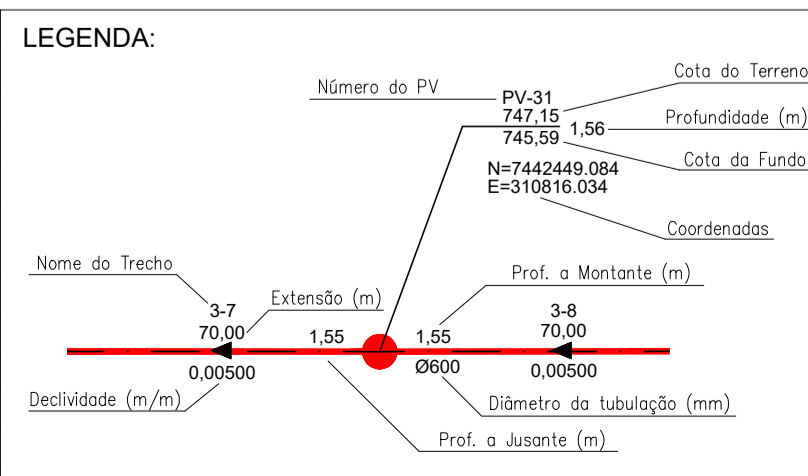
LEGENDA:

Número do PV
PV-31
Cota do Terreno
747,15
1,56
Profundidade (m)
745,59
Cota da Fundo
N=7442449.084
E=310816.034
Coordenadas

Nome do Trecho
3-7
Extensão (m)
70,00
1,55
1,55
Prof. a Montante (m)
3-8
70,00
0,00500
Ø600
0,00500
Declividade (m/m)
Diâmetro da tubulação (mm)
Prof. a Jusante (m)